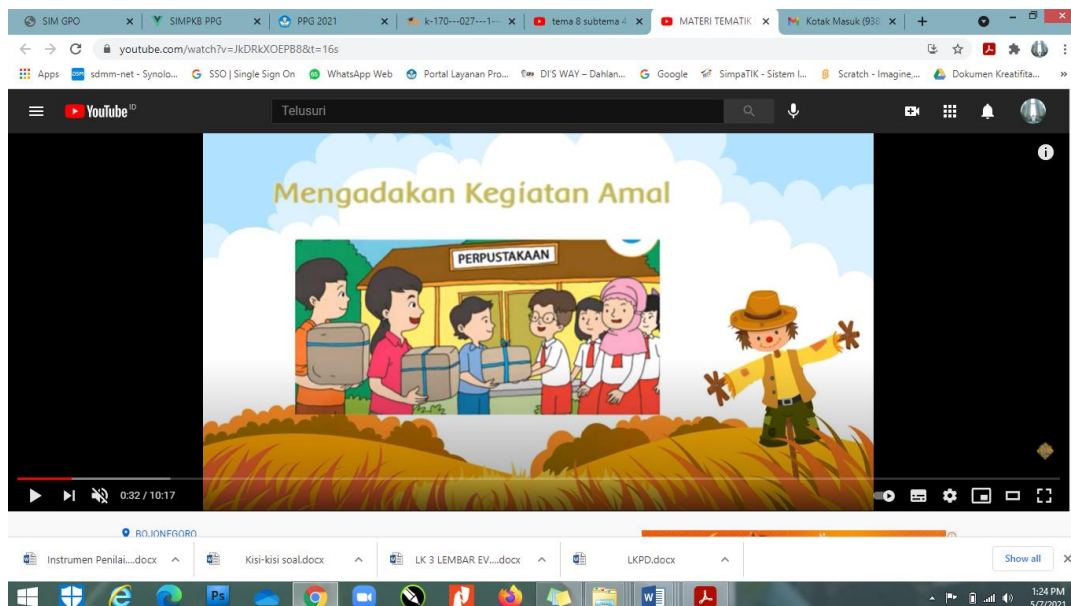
SIM GPO ×
SIMPKB PPG ×
PPG 2021 ×
k-170---027---1-- ×
tema 8 subtema 4 ×
MATERI TEMATIK ×
Kotak Masuk (938 ×
+

youtube.com/watch?v=JkDRkXOEPB8&t=16s

Apps sdmm-net - Synolo... SSO | Single Sign On WhatsApp Web Portal Layanan Pro... DI'S WAY – Dahlan... Google SimpaTIK - Sistem I... Scratch - Imagine,... Dokumen Kreatifita... »

YouTube ID
Telusuri

Mengadakan Kegiatan Amal

PERPUSTAKAAN

0:32 / 10:17

BOJONEGORO

Instrumen Penilai....docx ^
Kisi-kisi soal.docx ^
LK 3 LEMBAR EV....docx ^
LKPD.docx ^
Show all ×

1:24 PM
5/7/2021